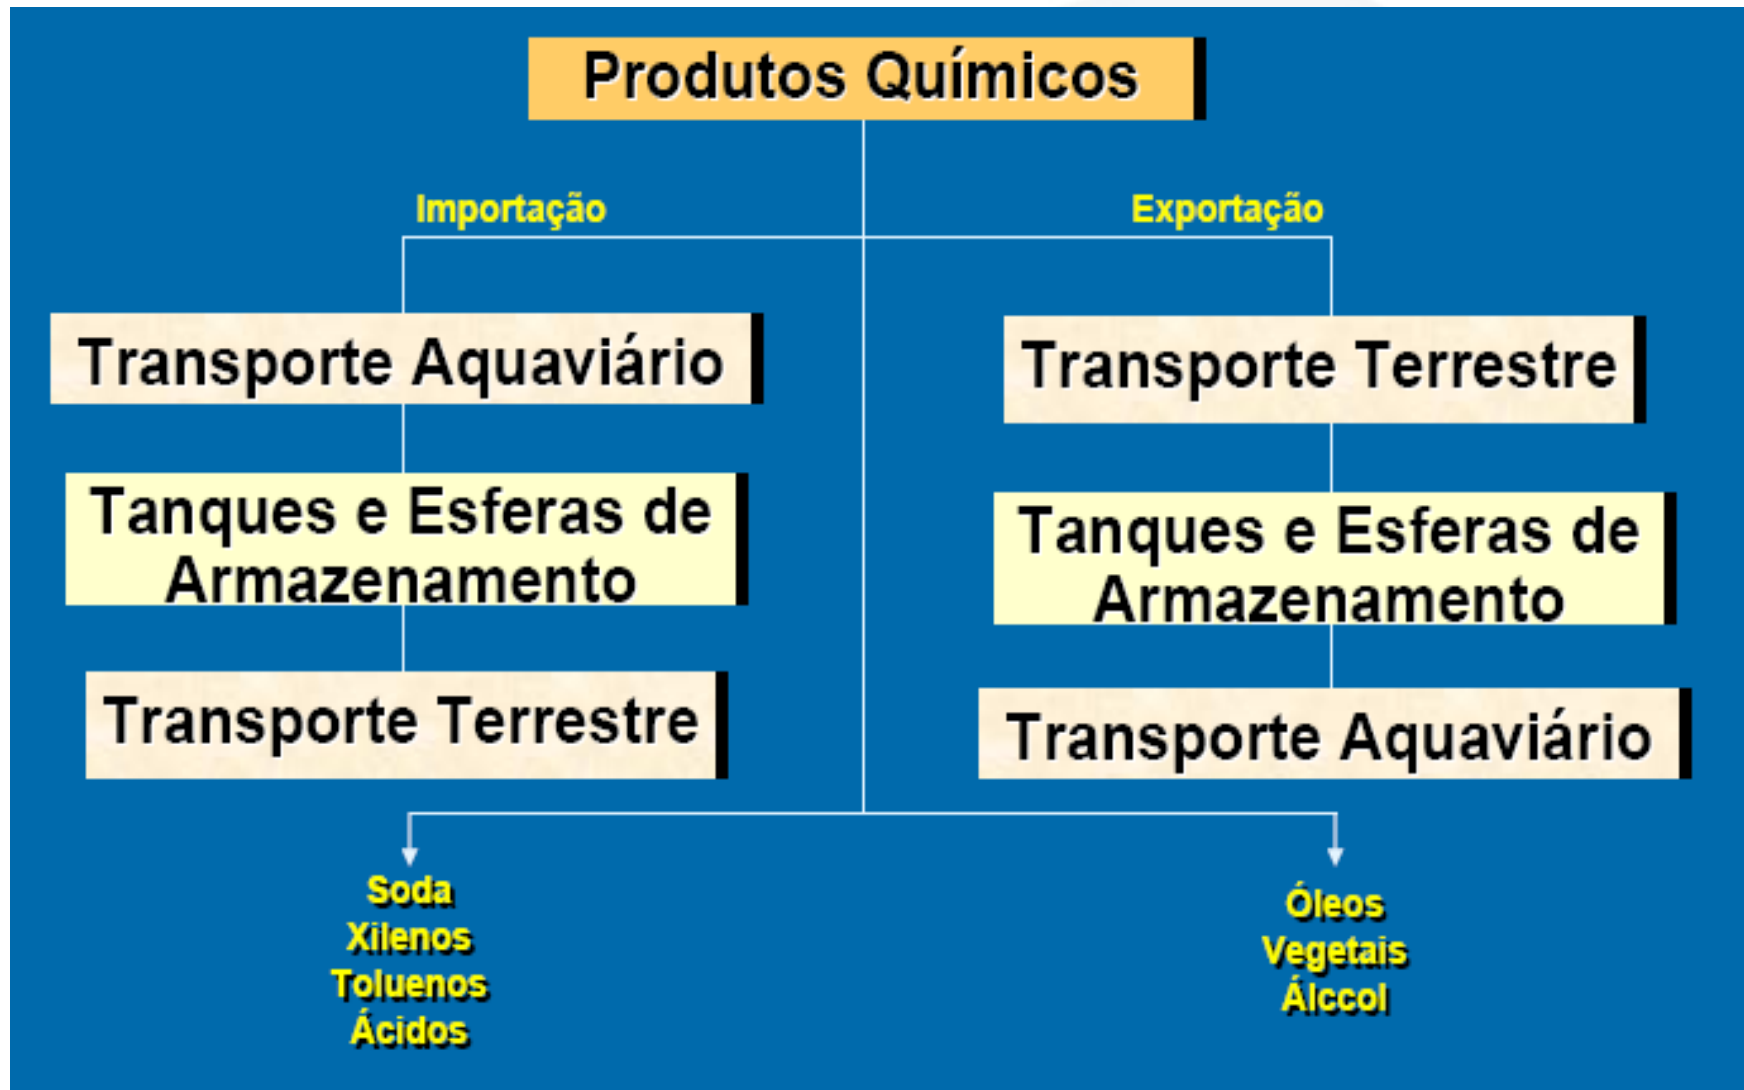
Produtos Químicos

Importação

Transporte Aquaviário

Tanques e Esferas de Armazenamento

Transporte Terrestre

Exportação

Transporte Terrestre

Tanques e Esferas de Armazenamento

Transporte Aquaviário

Soda
Xilenos
Toluenos
Ácidos

Óleos
Vegetais
Álccol